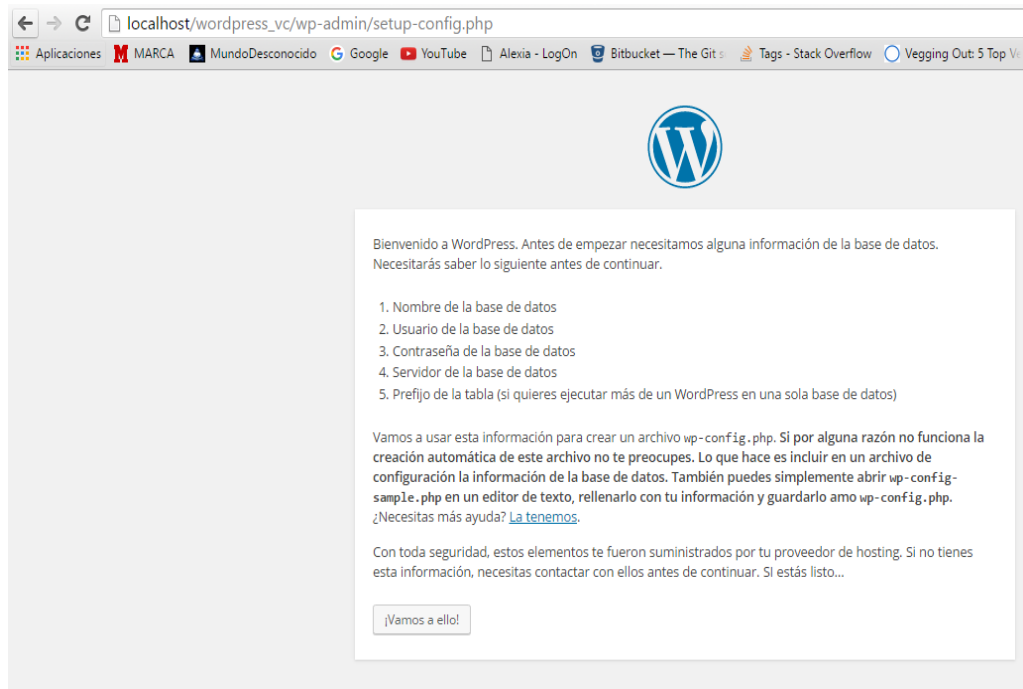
localhost/wordpress_vc/wp-admin/setup-config.php

Aplicaciones MARCA MundoDesconocido Google YouTube Alexia - LogOn Bitbucket — The Git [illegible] Tags - Stack Overflow Vegging Out: 5 Top V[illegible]

Bienvenido a WordPress. Antes de empezar necesitamos alguna información de la base de datos. Necesitarás saber lo siguiente antes de continuar.

1. Nombre de la base de datos
2. Usuario de la base de datos
3. Contraseña de la base de datos
4. Servidor de la base de datos
5. Prefijo de la tabla (si quieres ejecutar más de un WordPress en una sola base de datos)

Vamos a usar esta información para crear un archivo wp-config.php. Si por alguna razón no funciona la creación automática de este archivo no te preocupes. Lo que hace es incluir en un archivo de configuración la información de la base de datos. También puedes simplemente abrir wp-config-sample.php en un editor de texto, rellenarlo con tu información y guardarlo amo wp-config.php. ¿Necesitas más ayuda? La tenemos.

Con toda seguridad, estos elementos te fueron suministrados por tu proveedor de hosting. Si no tienes esta información, necesitas contactar con ellos antes de continuar. SI estás listo…

¡Vamos a ello!